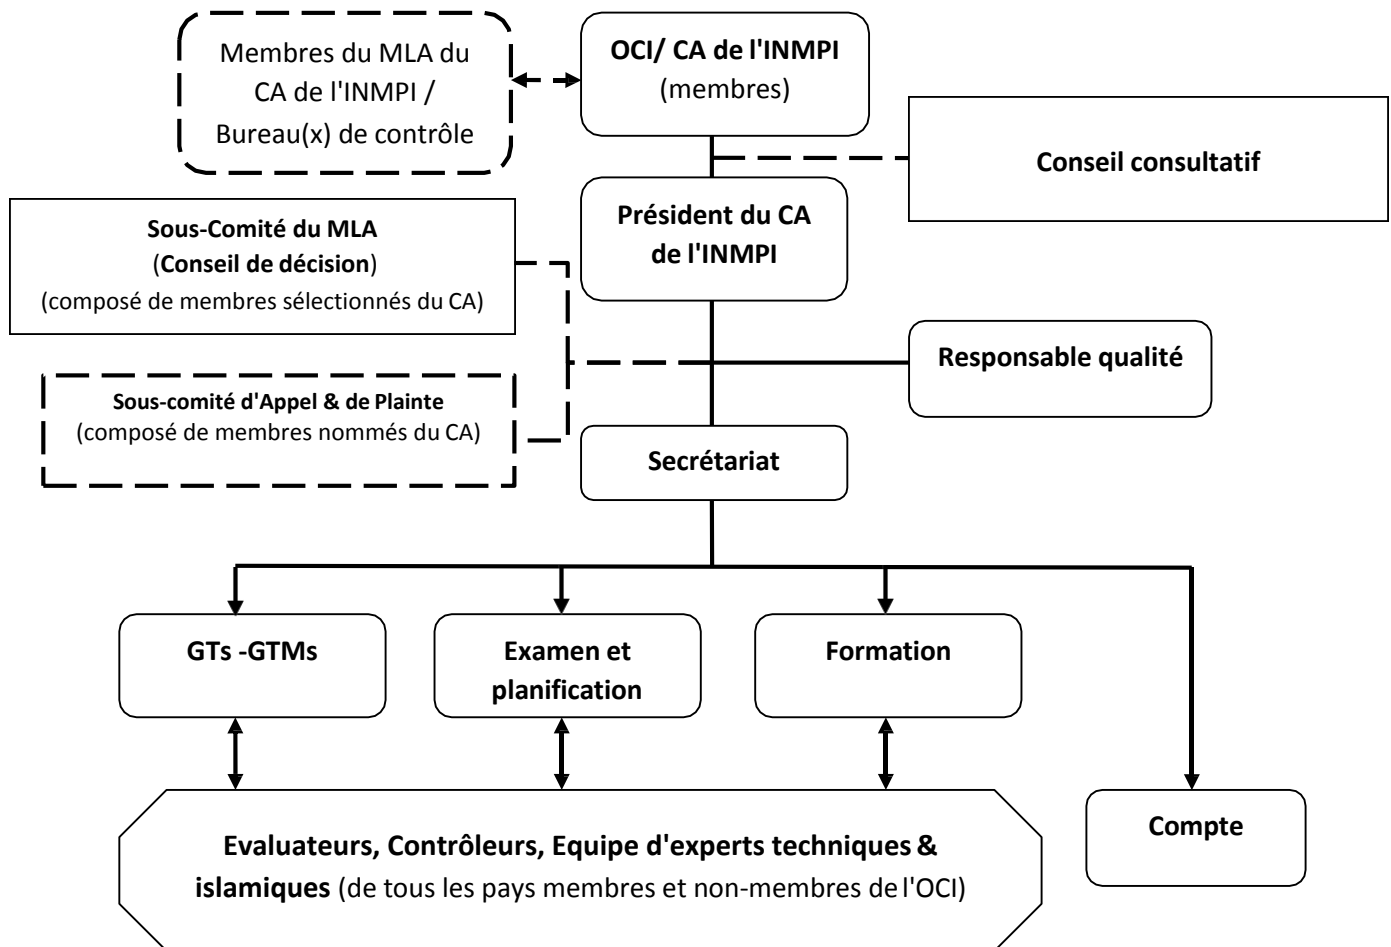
Membres du MLA du CA de l'INMPI / Bureau(x) de contrôle

OCI/ CA de l'INMPI (membres)

Conseil consultatif

Président du CA de l'INMPI

Sous-Comité du MLA (Conseil de décision) (composé de membres sélectionnés du CA)

Responsable qualité

Sous-comité d'Appel & de Plainte (composé de membres nommés du CA)

Secrétariat

GTs -GTMs

Examen et planification

Formation

Evaluateurs, Contrôleurs, Equipe d'experts techniques & islamiques (de tous les pays membres et non-membres de l'OCI)

Compte